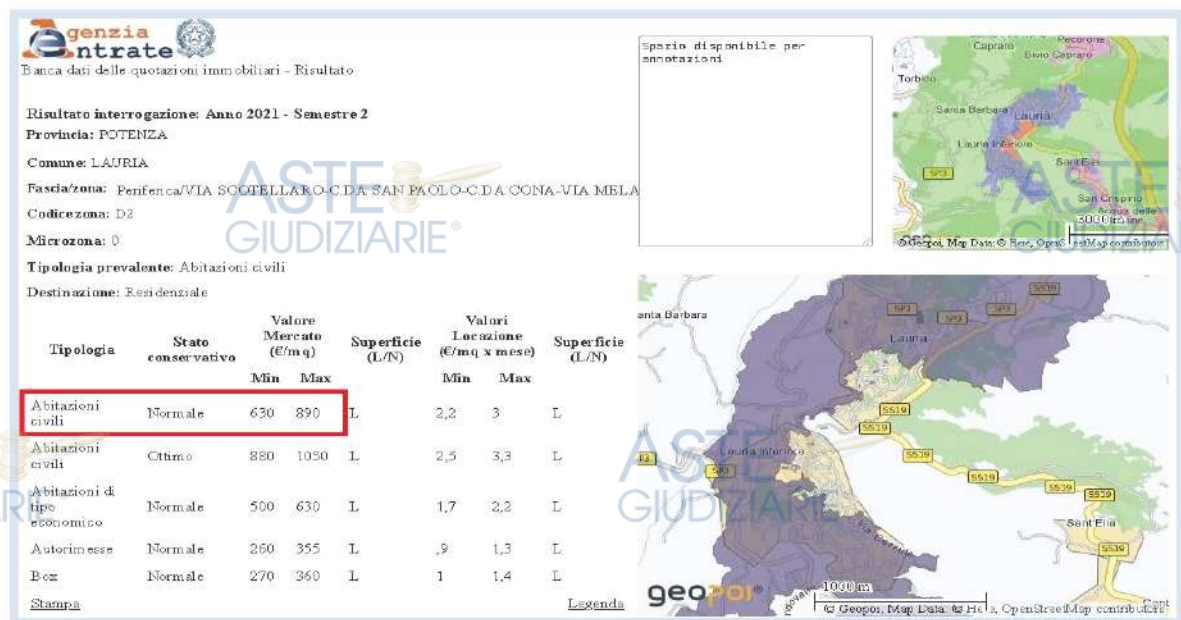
Agenzia Entrate

Banca dati delle quotazioni immobiliari - Risultato

Spazio disponibile per annotazioni

Risultato interrogazione: Anno 2021 - Semestre 2

Provincia: POTENZA

Comune: LAURIA

Fascia/zona: Periferica/VIA SCOTELLARO-C.DA SAN PAOLO-C.DA CONA-VIA MELA

Codicezona: D2

Microzona: 0

Tipologia prevalente: Abitazioni civili

Destinazione: Residenziale

| Tipologia | Stato conservativo | Valore Mercato (€/mq) Min | Valore Mercato (€/mq) Max | Superficie (L/N) | Valori Locazione (€/mq x mese) Min | Valori Locazione (€/mq x mese) Max | Superficie (L/N) |
|---|---|---|---|---|---|---|---|
| Abitazioni civili | Normale | 630 | 890 | L | 2,2 | 3 | L |
| Abitazioni civili | Ottimo | 880 | 1050 | L | 2,5 | 3,3 | L |
| Abitazioni di tipo economico | Normale | 500 | 630 | L | 1,7 | 2,2 | L |
| Autorimesse | Normale | 260 | 355 | L | ,9 | 1,3 | L |
| Box | Normale | 270 | 360 | L | 1 | 1,4 | L |

Stampa

Legenda

ASTE GIUDIZIARIE®

Caprarо Pecorone Bivio Caprаro Torbido Santa Barbara Lauria Lauria Inferiore Sant'Elia SP3 San Crispino Acqua delle 3000 m © Geopoi, Map Data: © Here, OpenStreetMap contributors

anta Barbara SP3 SP3 SP3 SS19 Lauria SS19 SS19 Lauria Inferiore SS19 SS19 SS19 SS19 Sant Elia SS19 geopoi 1000 m © Geopoi, Map Data: © Here, OpenStreetMap contributors